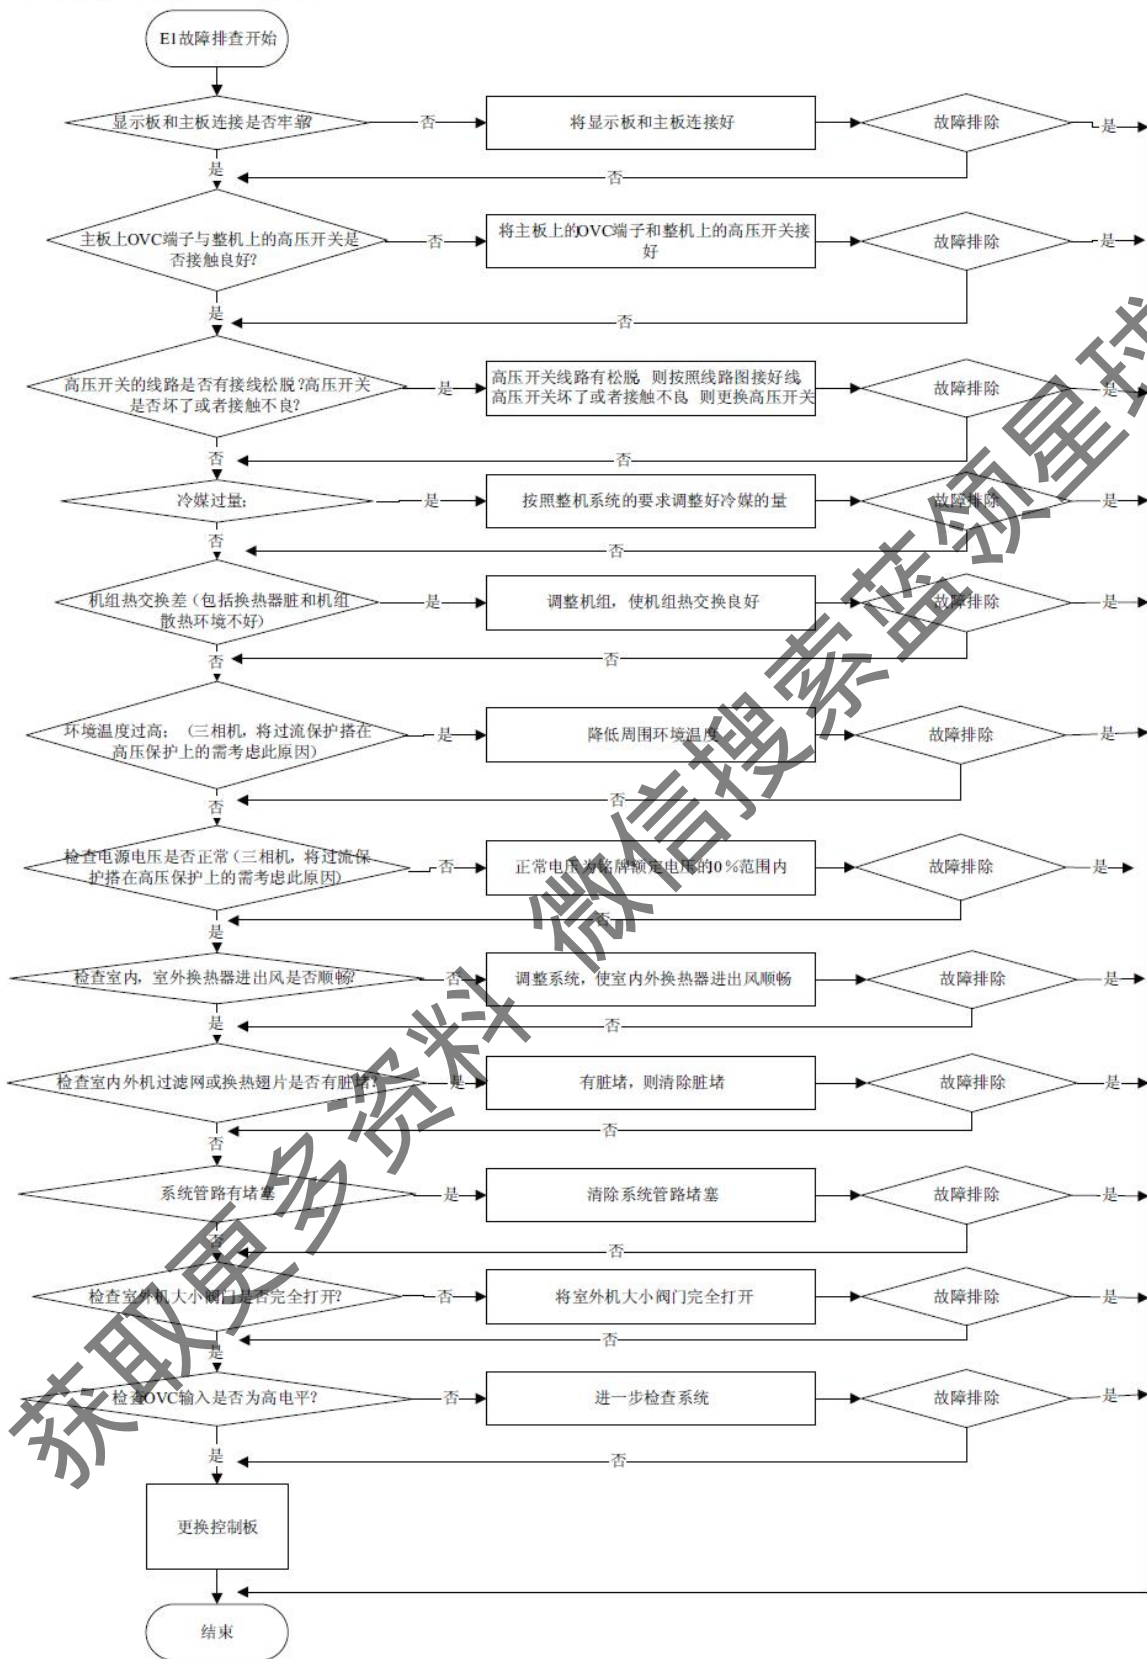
E1故障排查开始

显示板和主板连接是否牢靠? —否→ 将显示板和主板连接好 → 故障排除 —是→
否
是

主板上OVC端子与整机上的高压开关是否接触良好? —否→ 将主板上的OVC端子和整机上的高压开关接好 → 故障排除 —是→
否
是

高压开关的线路是否有接线松脱?高压开关是否坏了或者接触不良? —是→ 高压开关线路有松脱 则按照线路图接好线 高压开关坏了或者接触不良 则更换高压开关 → 故障排除 —是→
否
否

冷媒过量; —是→ 按照整机系统的要求调整好冷媒的量 → 故障排除 —是→
否
否

机组热交换差(包括换热器脏和机组散热环境不好) —是→ 调整机组,使机组热交换良好 → 故障排除 —是→
否
否

环境温度过高:(三相机,将过流保护搭在高压保护上的需考虑此原因) —是→ 降低周围环境温度 → 故障排除 —是→
否
否

检查电源电压是否正常(三相机,将过流保护搭在高压保护上的需考虑此原因) —否→ 正常电压为铭牌额定电压的10%范围内 → 故障排除 —是→
否
是

检查室内,室外换热器进出风是否顺畅? —否→ 调整系统,使室内外换热器进出风顺畅 → 故障排除 —是→
否
是

检查室内外机过滤网或换热翅片是否有脏堵? —是→ 有脏堵,则清除脏堵 → 故障排除 —是→
否
否

系统管路有堵塞 —是→ 清除系统管路堵塞 → 故障排除 —是→
否
否

检查室外机大小阀门是否完全打开? —否→ 将室外机大小阀门完全打开 → 故障排除 —是→
否
是

检查OVC输入是否为高电平? —否→ 进一步检查系统 → 故障排除 —是→
否
是

更换控制板

结束

获取更多资料 微信搜索蓝领星球